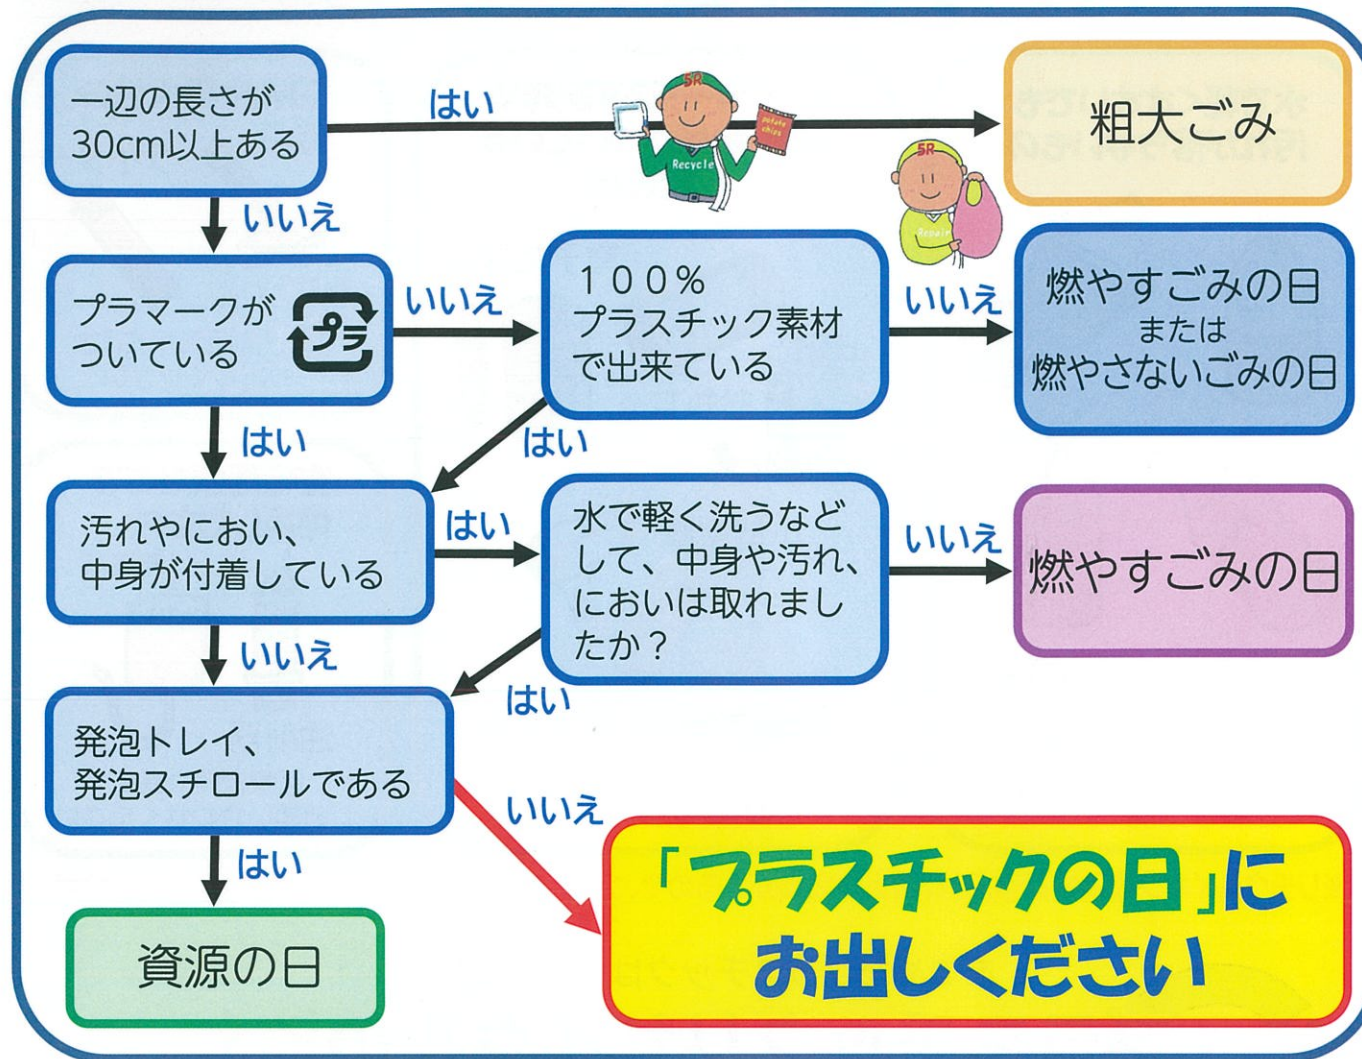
一辺の長さが30cm以上ある

はい

5R

Recycle

potato chips

粗大ごみ

5R

Repair

いいえ

プラマークがついている

プラ

いいえ

100%プラスチック素材で出来ている

いいえ

燃やすごみの日
または
燃やさないごみの日

はい

はい

汚れやにおい、中身が付着している

はい

水で軽く洗うなどして、中身や汚れ、においは取れましたか？

いいえ

燃やすごみの日

いいえ

はい

発泡トレイ、発泡スチロールである

いいえ

はい

「プラスチックの日」にお出しください

資源の日